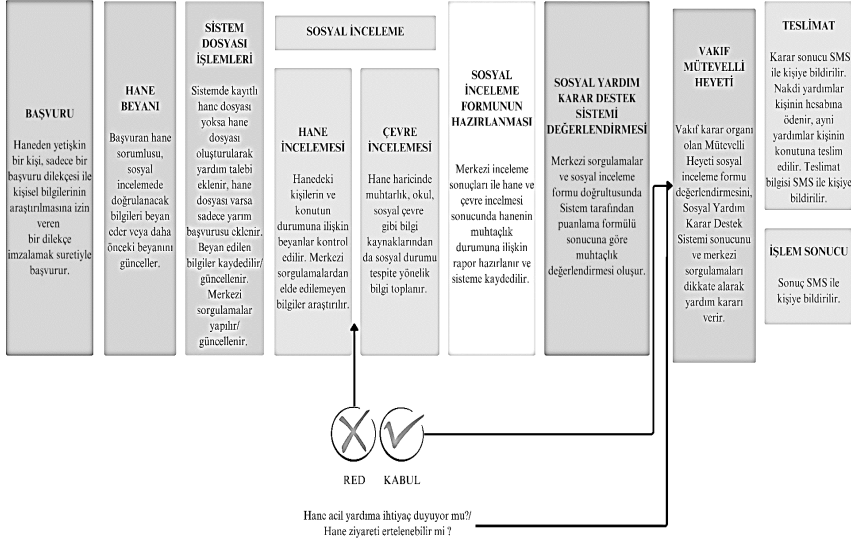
BAŞVURU

Haneden yetişkin bir kişi, sadece bir başvuru dilekçesi ile kişisel bilgilerinin araştırılmasına izin veren bir dilekçe imzalamak suretiyle başvurur.

HANE BEYANI

Başvuran hane sorumlusu, sosyal incelemede doğrulanacak bilgileri beyan eder veya daha önceki beyanını günceller.

SİSTEM DOSYASI İŞLEMLERİ

Sistemde kayıtlı hane dosyası yoksa hane dosyası oluşturularak yardım talebi eklenir, hane dosyası varsa sadece yarım başvurusu eklenir. Beyan edilen bilgiler kaydedilir/güncellenir. Merkezi sorgulamalar yapılır/güncellenir.

SOSYAL İNCELEME

HANE İNCELEMESİ

Hanedeki kişilerin ve konutun durumuna ilişkin beyanlar kontrol edilir. Merkezi sorgulamalardan elde edilemeyen bilgiler araştırılır.

ÇEVRE İNCELEMESİ

Hane haricinde muhtarlık, okul, sosyal çevre gibi bilgi kaynaklarından da sosyal durumu tespite yönelik bilgi toplanır.

SOSYAL İNCELEME FORMUNUN HAZIRLANMASI

Merkezi inceleme sonuçları ile hane ve çevre incelmesi sonucunda hanenin muhtaçlık durumuna ilişkin rapor hazırlanır ve sisteme kaydedilir.

SOSYAL YARDIM KARAR DESTEK SİSTEMİ DEĞERLENDİRMESİ

Merkezi sorgulamalar ve sosyal inceleme formu doğrultusunda Sistem tarafından puanlama formülü sonucuna göre muhtaçlık değerlendirmesi oluşur.

VAKIF MÜTEVELLİ HEYETİ

Vakıf karar organı olan Mütevelli Heyeti sosyal inceleme formu değerlendirmesini, Sosyal Yardım Karar Destek Sistemi sonucunu ve merkezi sorgulamaları dikkate alarak yardım kararı verir.

TESLİMAT

Karar sonucu SMS ile kişiye bildirilir. Nakdi yardımlar kişinin hesabına ödenir, ayni yardımlar kişinin konutuna teslim edilir. Teslimat bilgisi SMS ile kişiye bildirilir.

İŞLEM SONUCU

Sonuç SMS ile kişiye bildirilir.

RED

KABUL

Hane acil yardıma ihtiyaç duyuyor mu?/ Hane ziyareti ertelenebilir mi ?